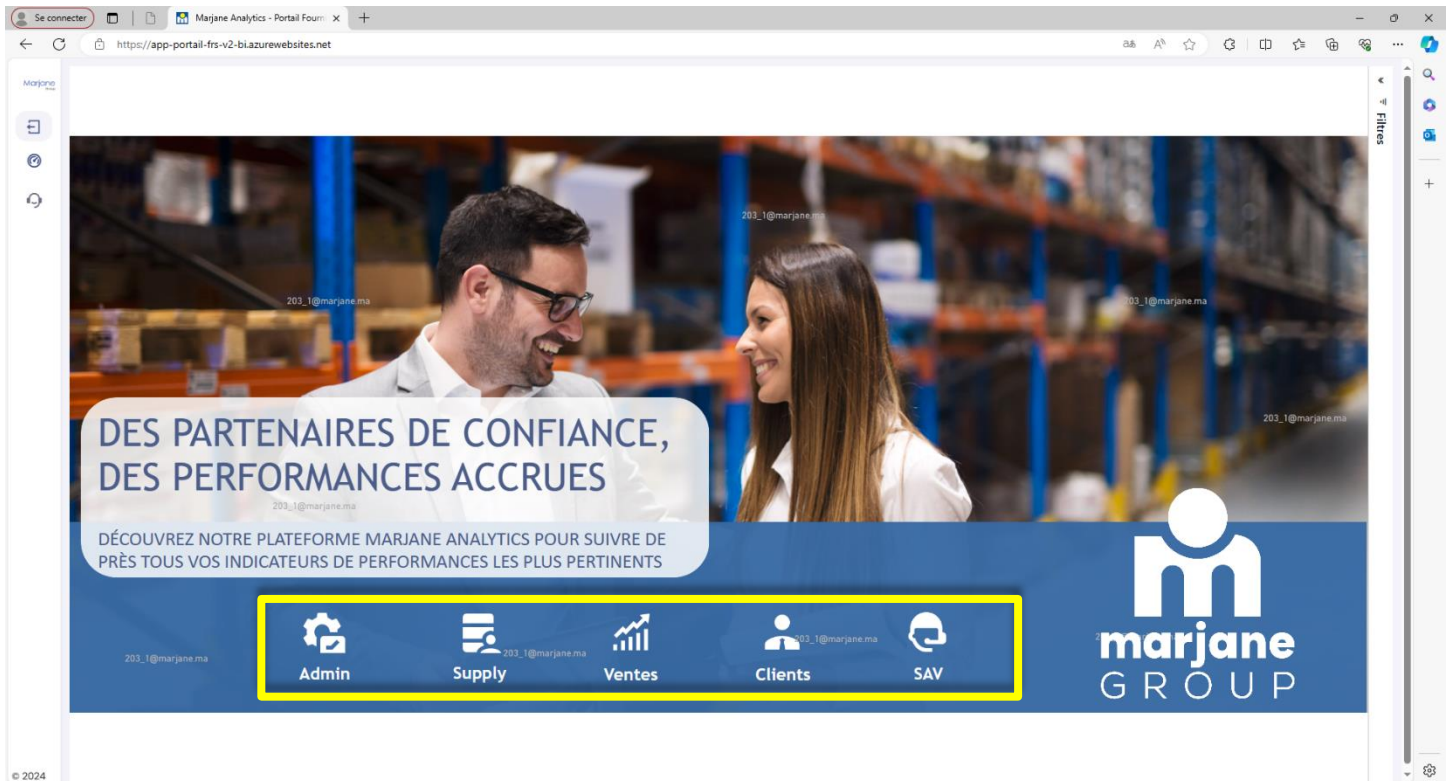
Se connecter

Marjane Analytics - Portail Fourn

https://app-portail-frs-v2-bi.azurewebsites.net

Marjane

Filtres

203_1@marjane.ma

203_1@marjane.ma

203_1@marjane.ma

203_1@marjane.ma

DES PARTENAIRES DE CONFIANCE, DES PERFORMANCES ACCRUES

203_1@marjane.ma

DÉCOUVREZ NOTRE PLATEFORME MARJANE ANALYTICS POUR SUIVRE DE PRÈS TOUS VOS INDICATEURS DE PERFORMANCES LES PLUS PERTINENTS

203_1@marjane.ma

Admin

Supply

203_1@marjane.ma

Ventes

203_1@marjane.ma

Clients

SAV

marjane
GROUP

© 2024